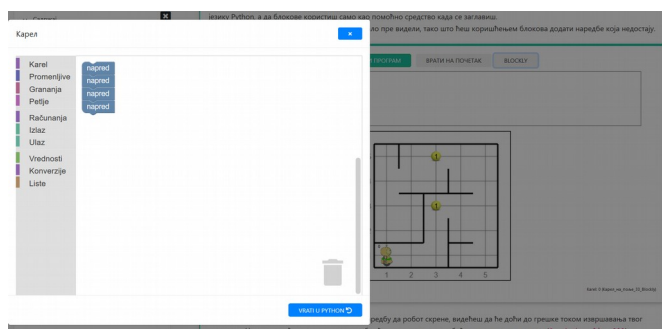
Сатрој

језику Python, а да блокове користиш само као помоћно средство када се заглавиш.

ло пре видели, тако што ћеш коришћењем блохова додати наредбе која недостају.

ПРОГРАМ

ВРАТИ НА ПОЧЕТАК

BLOCKLY

Карел

Karel
Promenljive
Grananja
Petlje
Računanja
Izlaz
Ulaz
Vrednosti
Konverzije
Liste

napred
napred
napred
napred

VRATI U PYTHON

1 2 3 4 5

Karel 3 Karel_na_livisa_10_Blockly

редбу да робот скрене, видећеш да ће доћи до грешке током извршавања твог